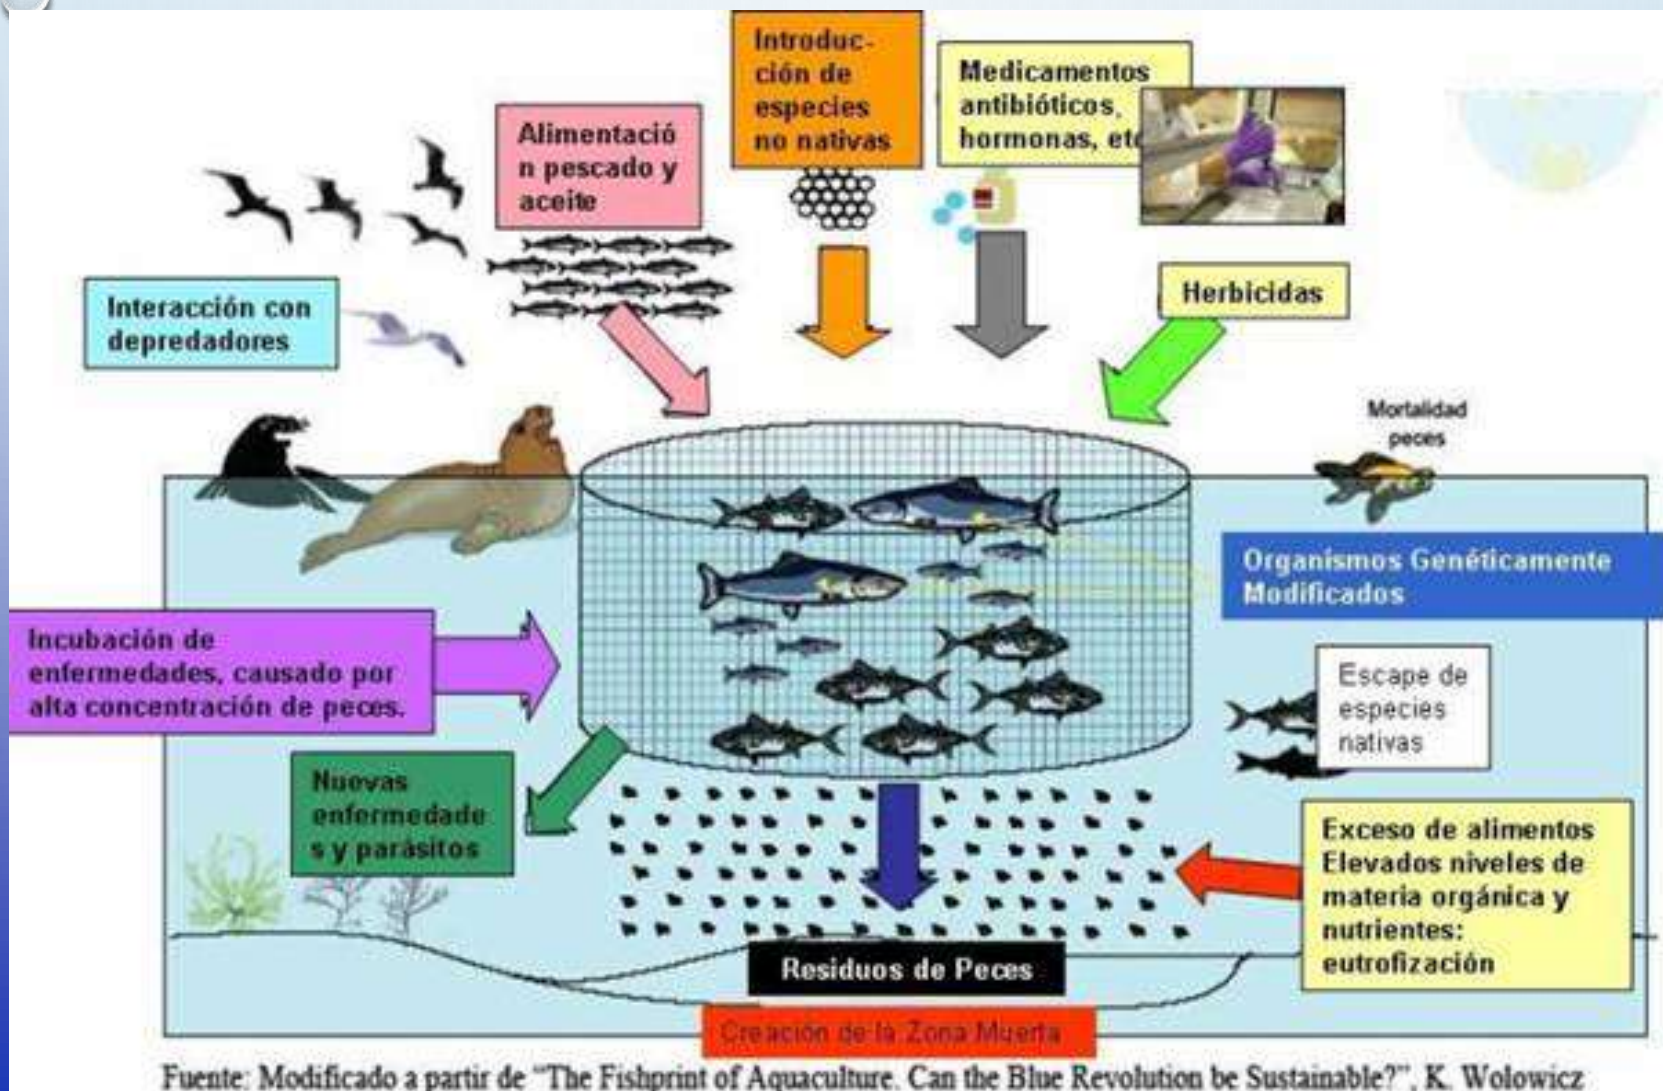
Introducción de especies no nativas

Medicamentos antibióticos, hormonas, et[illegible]

Alimentación pescado y aceite

Interacción con depredadores

Herbicidas

Mortalidad peces

Organismos Genéticamente Modificados

Incubación de enfermedades, causado por alta concentración de peces.

Escape de especies nativas

Nuevas enfermedades y parásitos

Exceso de alimentos Elevados niveles de materia orgánica y nutrientes: eutrofización

Residuos de Peces

Creación de la Zona Muerta

Fuente: Modificado a partir de "The Fishprint of Aquaculture. Can the Blue Revolution be Sustainable?", K. Wolowicz